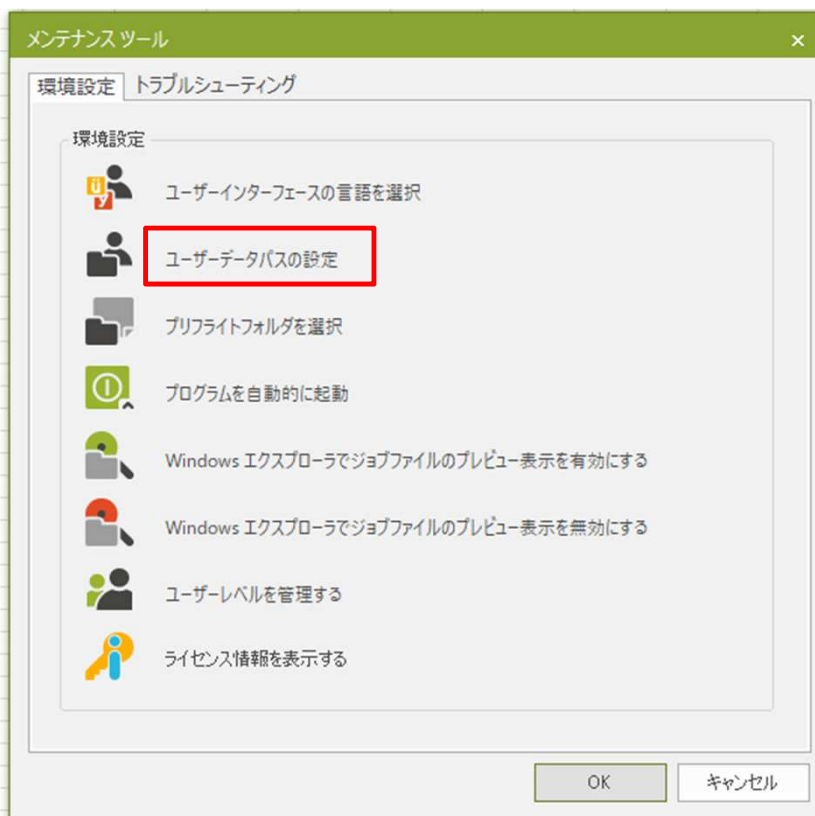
メンテナンス ツール
×
環境設定 トラブルシューティング

環境設定

ユーザーインターフェースの言語を選択

ユーザーデータパスの設定

プリフライトフォルダを選択

プログラムを自動的に起動

Windows エクスプローラでジョブファイルのプレビュー表示を有効にする

Windows エクスプローラでジョブファイルのプレビュー表示を無効にする

ユーザーレベルを管理する

ライセンス情報を表示する

OK
キャンセル